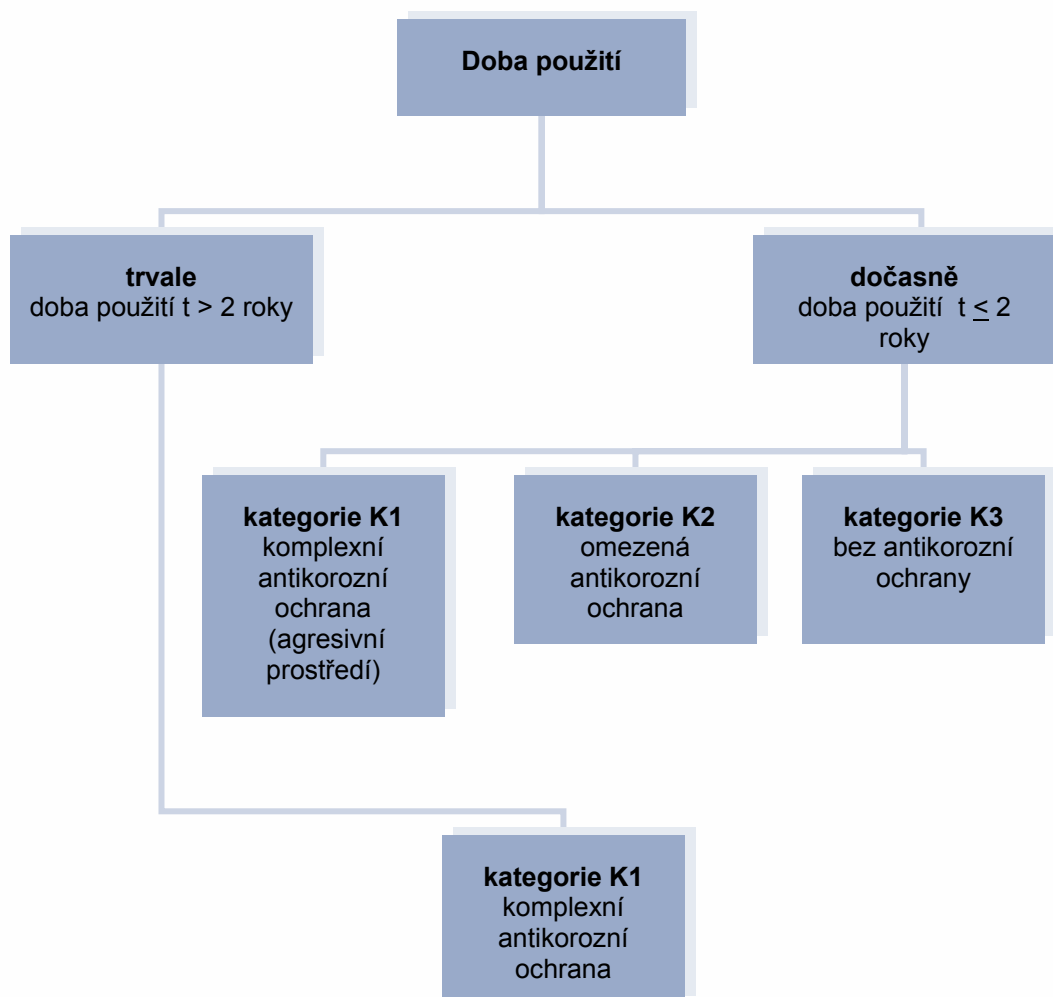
Doba použití

trvale
doba použití t > 2 roky

dočasně
doba použití $t \leq 2$ roky

kategorie K1
komplexní antikorozní ochrana (agresivní prostředí)

kategorie K2
omezená antikorozní ochrana

kategorie K3
bez antikorozní ochrany

kategorie K1
komplexní antikorozní ochrana